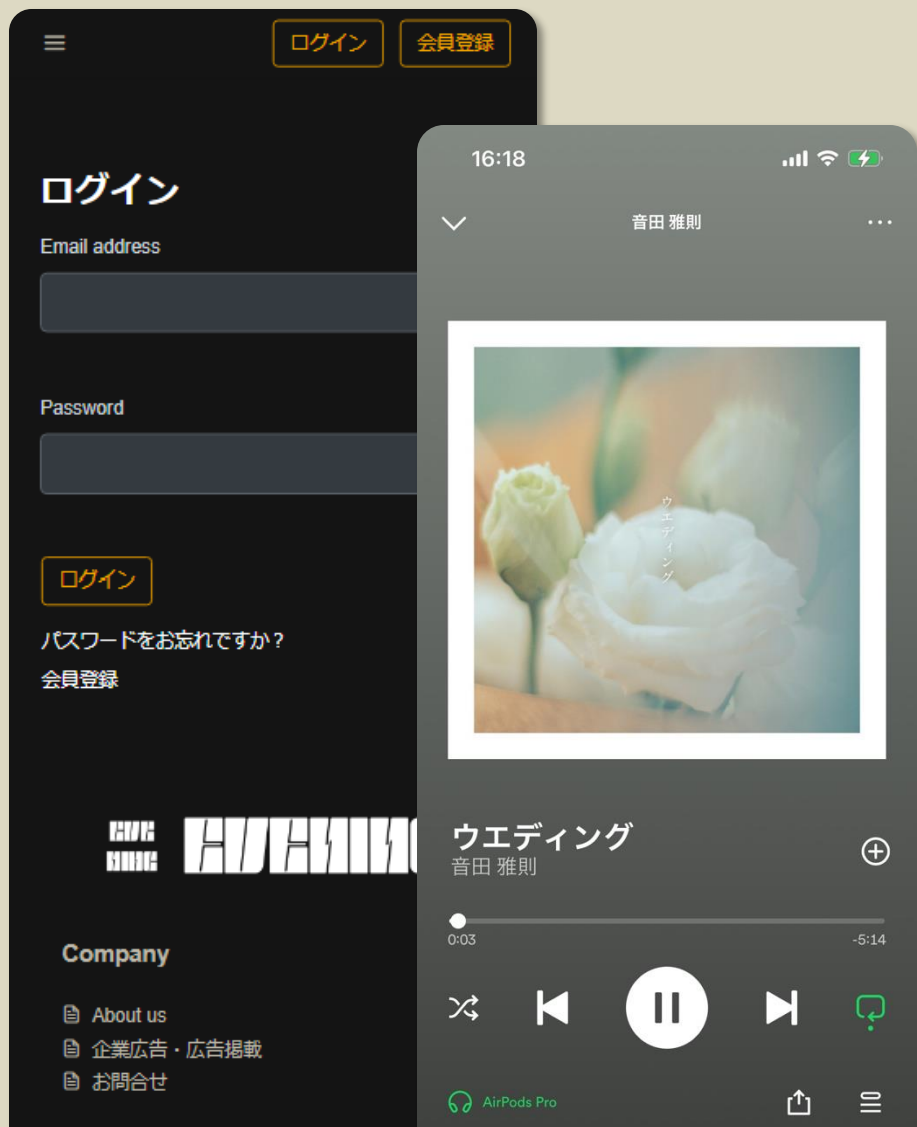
ログイン
会員登録

ログイン

Email address

Password

ログイン

パスワードをお忘れですか？

会員登録

Company

About us

企業広告・広告掲載

お問合せ

16:18

音田 雅則

ウエディング

ウエディング

音田 雅則

0:03

-5:14

AirPods Pro